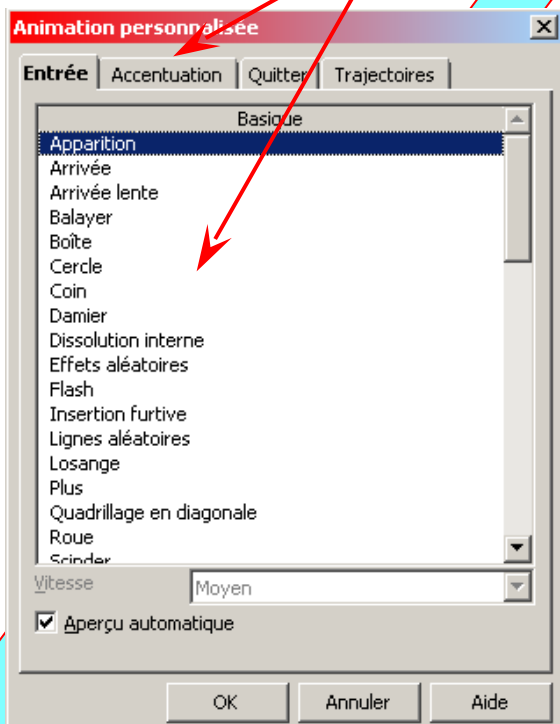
Animation personnalisée

Entrée | Accentuation | Quitter | Trajectoires

Basique

Apparition
Arrivée
Arrivée lente
Balayer
Boîte
Cercle
Coin
Damier
Dissolution interne
Effets aléatoires
Flash
Insertion furtive
Lignes aléatoires
Losange
Plus
Quadrillage en diagonale
Roue
Scinder

Vitesse
Moyen

Aperçu automatique

OK
Annuler
Aide